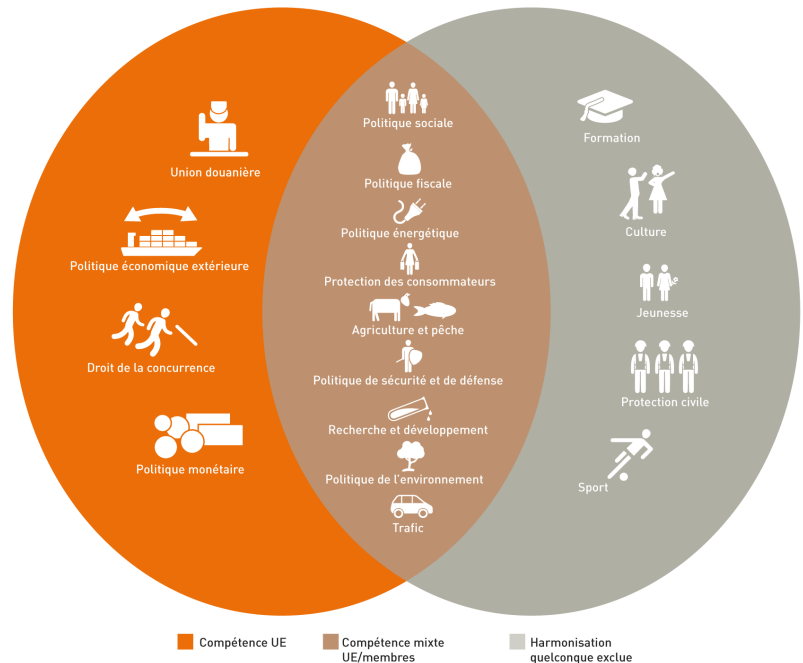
Union douanière

Politique économique extérieure

Droit de la concurrence

Politique monétaire

Politique sociale

Politique fiscale

Politique énergétique

Protection des consommateurs

Agriculture et pêche

Politique de sécurité et de défense

Recherche et développement

Politique de l'environnement

Trafic

Formation

Culture

Jeunesse

Protection civile

Sport

Compétence UE

Compétence mixte UE/membres

Harmonisation quelconque exclue